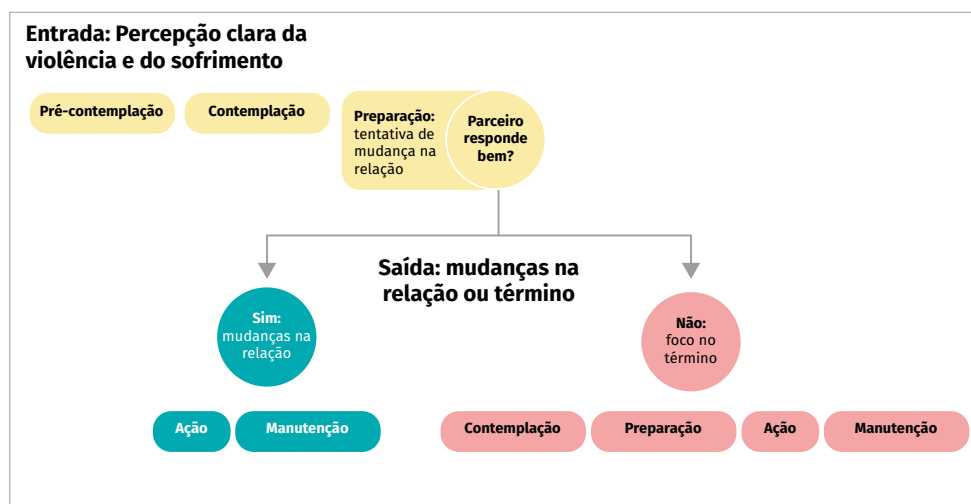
Entrada: Percepção clara da violência e do sofrimento

Pré-contemplação

Contemplação

Preparação: tentativa de mudança na relação

Parceiro responde bem?

Saída: mudanças na relação ou término

Sim: mudanças na relação

Não: foco no término

Ação

Manutenção

Contemplação

Preparação

Ação

Manutenção